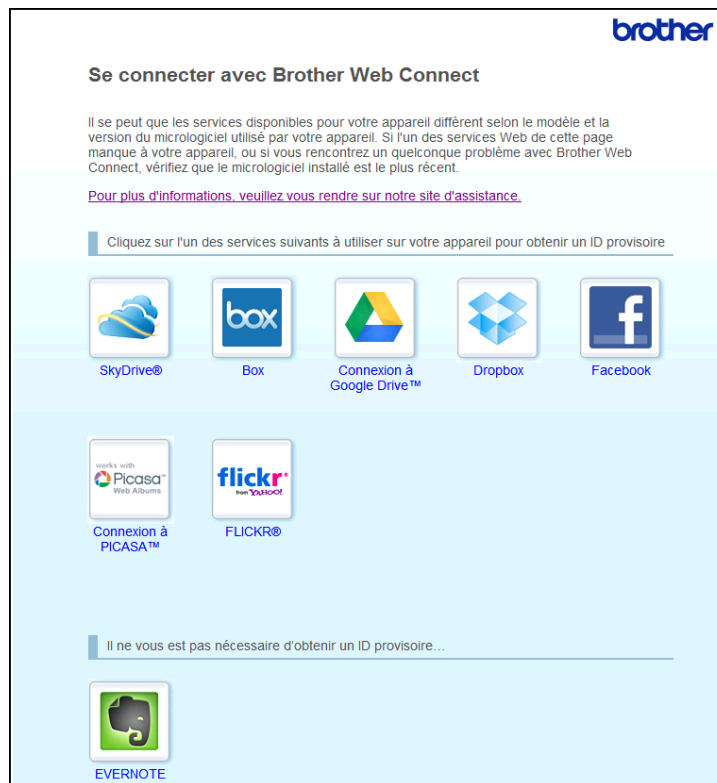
brother

Se connecter avec Brother Web Connect

Il se peut que les services disponibles pour votre appareil diffèrent selon le modèle et la version du micrologiciel utilisé par votre appareil. Si l'un des services Web de cette page manque à votre appareil, ou si vous rencontrez un quelconque problème avec Brother Web Connect, vérifiez que le micrologiciel installé est le plus récent.

Pour plus d'informations, veuillez vous rendre sur notre site d'assistance.

Cliquez sur l'un des services suivants à utiliser sur votre appareil pour obtenir un ID provisoire

box

SkyDrive®

Box

Connexion à Google Drive™

Dropbox

Facebook

works with Picasa Web Albums

flickr from YAHOO!

Connexion à PICASA™

FLICKR®

Il ne vous est pas nécessaire d'obtenir un ID provisoire…

EVERNOTE